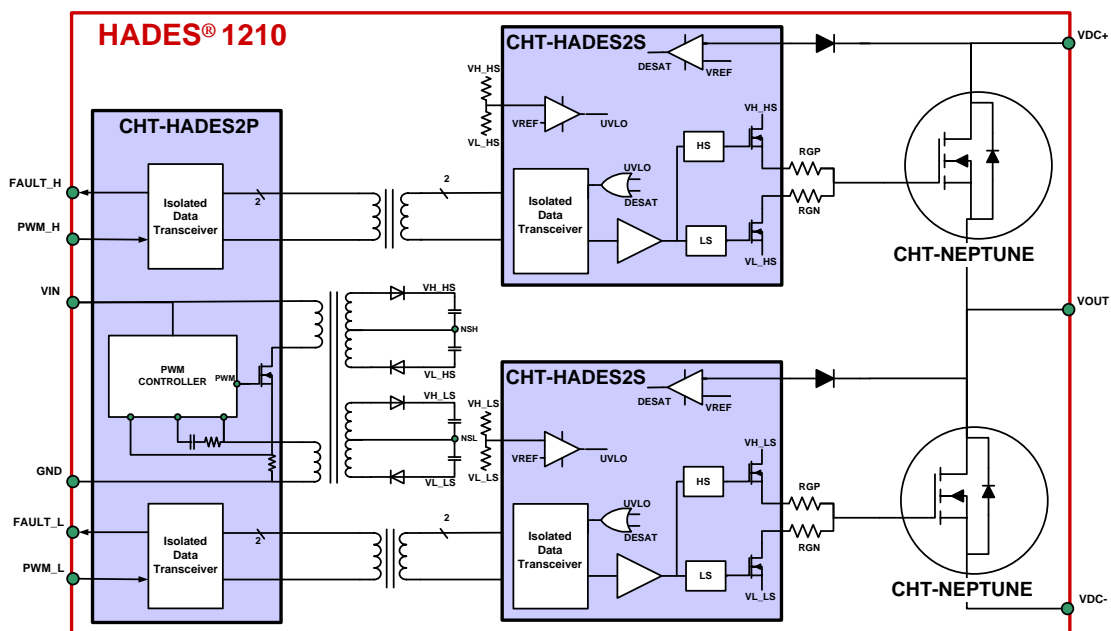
HADES® 1210

CHT-HADES2P

FAULT_H
PWM_H
VIN
GND
FAULT_L
PWM_L

Isolated Data Transceiver
2

PWM CONTROLLER
PWM

Isolated Data Transceiver
2

2
2

VH_HS
NSH
VL_HS
VH_LS
NSL
VL_LS

CHT-HADES2S
DESAT
VREF
VH_HS
VL_HS
VREF
UVLO
HS
VH_HS
UVLO
DESAT
Isolated Data Transceiver
LS
VL_HS
RGP
RGN

CHT-HADES2S
DESAT
VREF
VH_LS
VL_LS
VREF
UVLO
HS
VH_LS
UVLO
DESAT
Isolated Data Transceiver
LS
VL_LS
RGP
RGN

CHT-NEPTUNE
CHT-NEPTUNE

VDC+
VOUT
VDC-